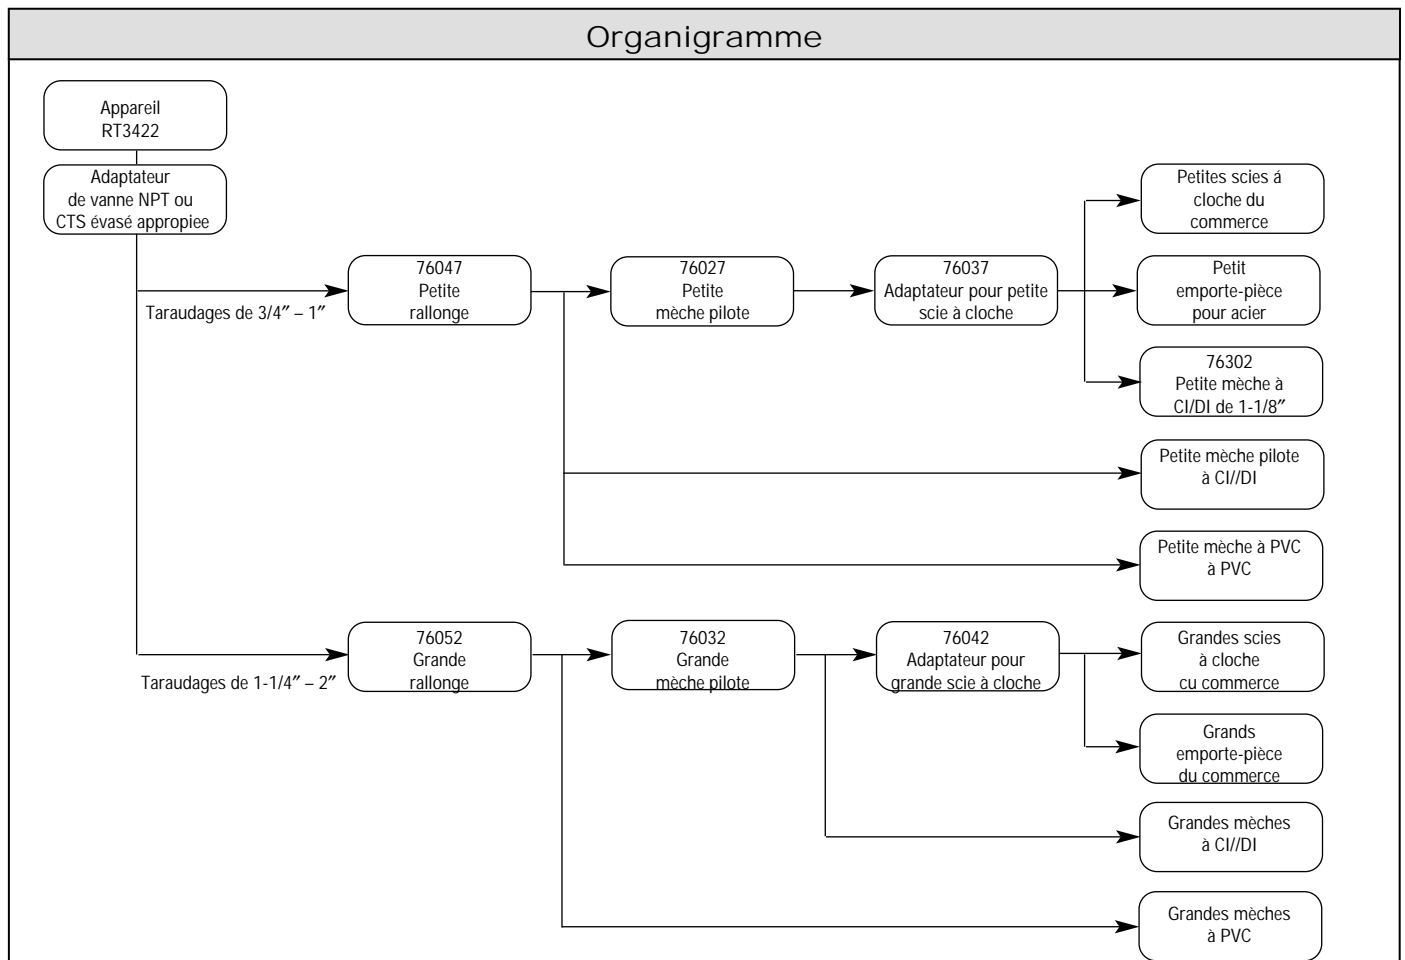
Organigramme

Appareil
RT3422

Adaptateur
de vanne NPT ou
CTS évasé appropiee

Taraudages de 3/4″ – 1″

76047
Petite
rallonge

76027
Petite
mèche pilote

76037
Adaptateur pour petite
scie à cloche

Petites scies á
cloche du
commerce

Petit
emporte-pièce
pour acier

76302
Petite mèche à
CI/DI de 1-1/8″

Petite mèche pilote
à CI//DI

Petite mèche à PVC
à PVC

Taraudages de 1-1/4″ – 2″

76052
Grande
rallonge

76032
Grande
mèche pilote

76042
Adaptateur pour
grande scie à cloche

Grandes scies
à cloche
cu commerce

Grands
emporte-pièce
du commerce

Grandes mèches
à CI//DI

Grandes mèches
à PVC